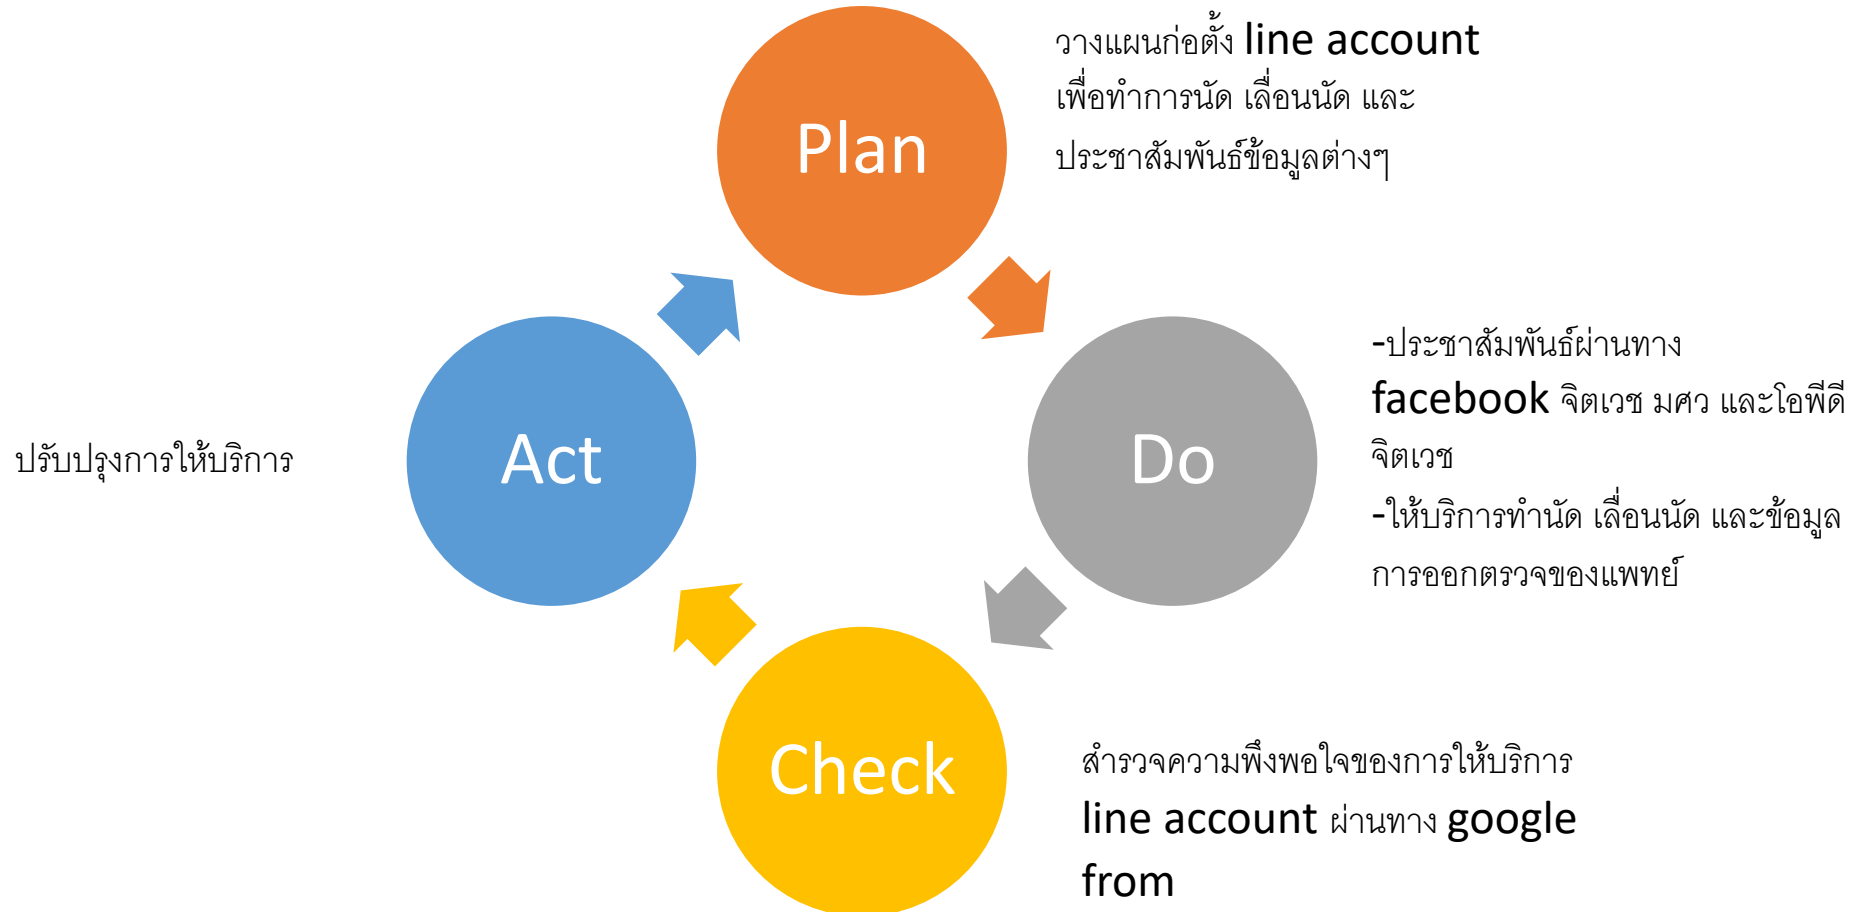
Plan

วางแผนก่อตั้ง line account เพื่อทำการนัด เลื่อนนัด และประชาสัมพันธ์ข้อมูลต่างๆ

Do

-ประชาสัมพันธ์ผ่านทาง facebook จิตเวช มศว และโอพีดีจิตเวช
-ให้บริการทำนัด เลื่อนนัด และข้อมูลการออกตรวจของแพทย์

Check

สำรวจความพึงพอใจของการให้บริการ line account ผ่านทาง google from

Act

ปรับปรุงการให้บริการ